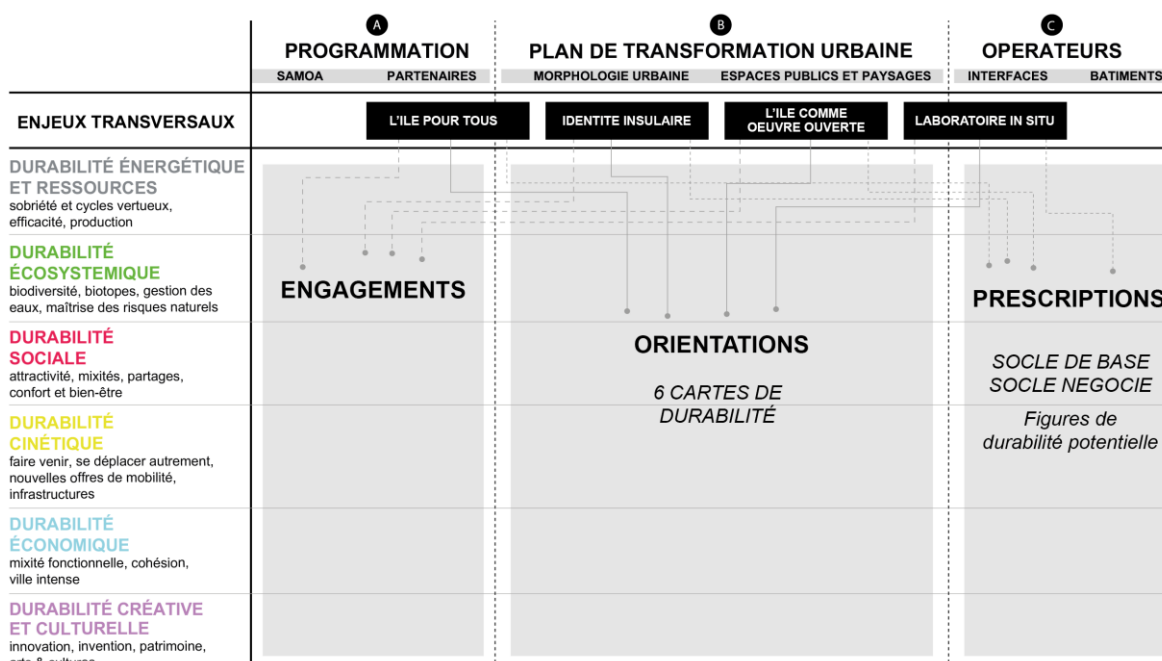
A
PROGRAMMATION
SAMOA PARTENAIRES

B
PLAN DE TRANSFORMATION URBAINE
MORPHOLOGIE URBAINE ESPACES PUBLICS ET PAYSAGES

C
OPERATEURS
INTERFACES BATIMENTS

ENJEUX TRANSVERSAUX

L'ILE POUR TOUS

IDENTITE INSULAIRE

L'ILE COMME OEUVRE OUVERTE

LABORATOIRE IN SITU

DURABILITÉ ÉNERGÉTIQUE ET RESSOURCES
sobriété et cycles vertueux, efficacité, production

DURABILITÉ ÉCOSYSTEMIQUE
biodiversité, biotopes, gestion des eaux, maîtrise des risques naturels

DURABILITÉ SOCIALE
attractivité, mixités, partages, confort et bien-être

DURABILITÉ CINÉTIQUE
faire venir, se déplacer autrement, nouvelles offres de mobilité, infrastructures

DURABILITÉ ÉCONOMIQUE
mixité fonctionnelle, cohésion, ville intense

DURABILITÉ CRÉATIVE ET CULTURELLE
innovation, invention, patrimoine, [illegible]

ENGAGEMENTS

ORIENTATIONS

6 CARTES DE DURABILITÉ

PRESCRIPTIONS

SOCLE DE BASE
SOCLE NEGOCIE

Figures de durabilité potentielle